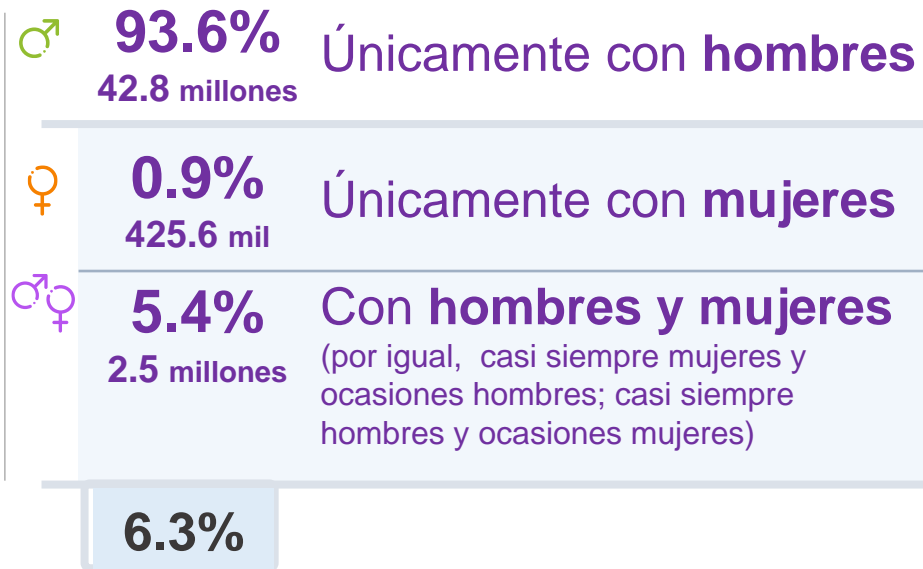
93.6%
42.8 millones
Únicamente con **hombres**

0.9%
425.6 mil
Únicamente con **mujeres**

5.4%
2.5 millones
Con **hombres y mujeres**
(por igual, casi siempre mujeres y ocasiones hombres; casi siempre hombres y ocasiones mujeres)

6.3%